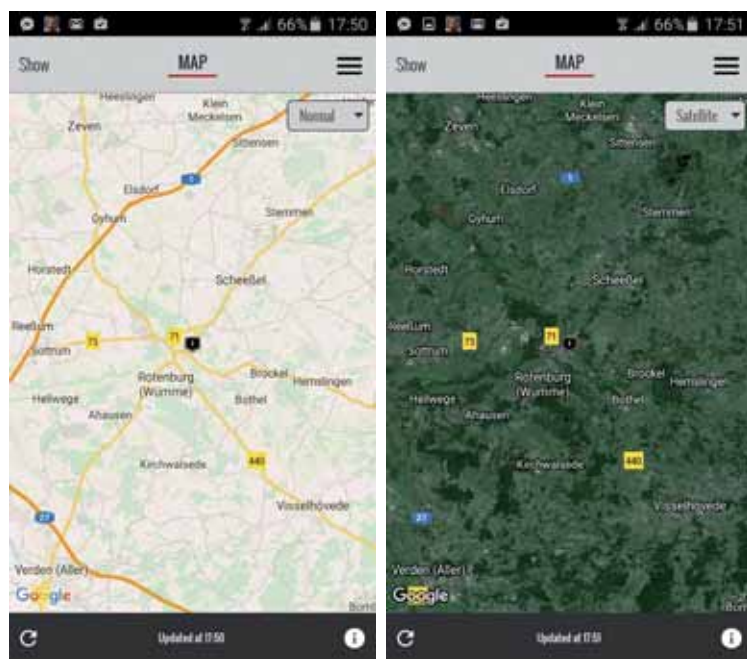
66% 17:50

Show MAP

Normal

Heeslingen
Klein Meckelsen
Zeven
Sittensen
1
Elsdorf
Gyhum
Stemmen
Horstedt
Scheeßel
Reeßum
75
71
Sottrum
Rotenburg (Wümme)
Brockel
Hemslingen
Hellwege
Bothel
Ahausen
Kirchwalsede
440
27
Visselhövede
Verden (Aller)
Google
Bothel

Updated at 17:50

66% 17:51

Show MAP

Satellite

Heeslingen
Klein Meckelsen
Zeven
Sittensen
1
Elsdorf
Gyhum
Stemmen
Horstedt
Scheeßel
Reeßum
75
71
Sottrum
Rotenburg (Wümme)
Brockel
Hemslingen
Hellwege
Bothel
Ahausen
Kirchwalsede
440
27
Visselhövede
Verden (Aller)
Google
Both

Updated at 17:51